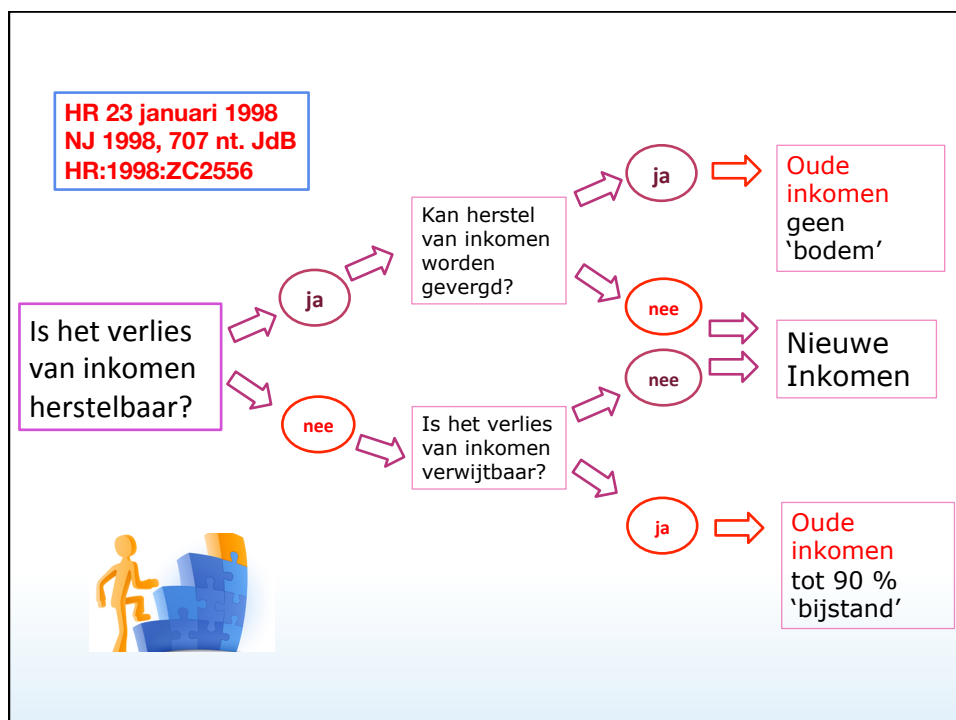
HR 23 januari 1998
NJ 1998, 707 nt. JdB
HR:1998:ZC2556

Is het verlies van inkomen herstelbaar?

ja

Kan herstel van inkomen worden gevergd?

ja

Oude inkomen geen ‘bodem’

nee

Nieuwe Inkomen

nee

Is het verlies van inkomen verwijtbaar?

nee

ja

Oude inkomen tot 90 % ‘bijstand’